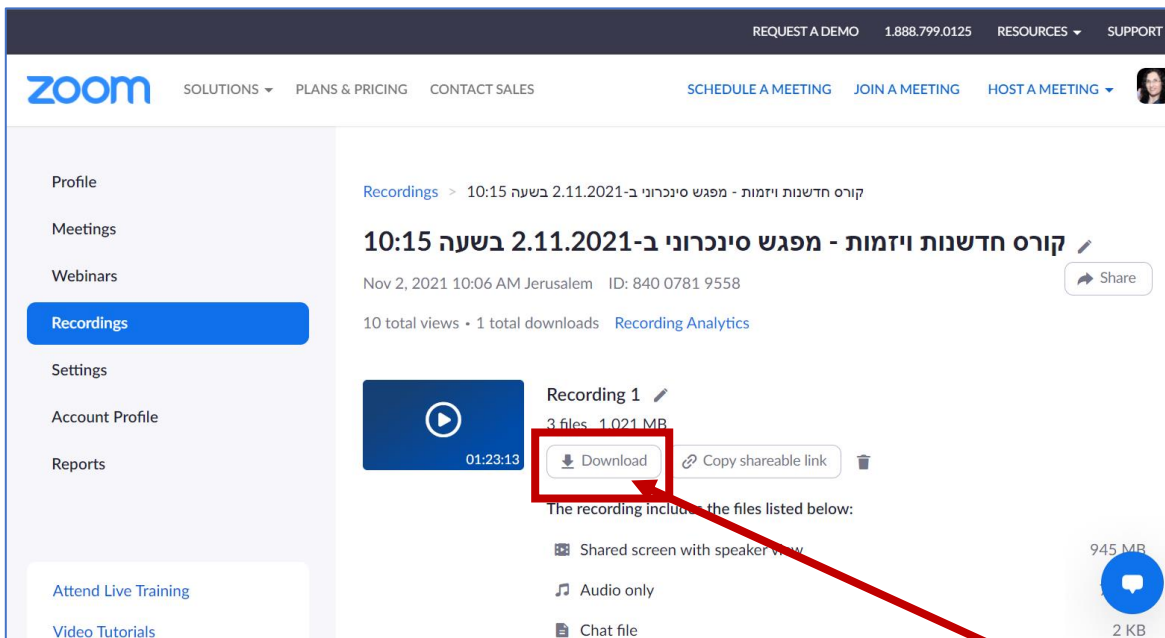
REQUEST A DEMO 1.888.799.0125 RESOURCES SUPPORT

zoom SOLUTIONS PLANS & PRICING CONTACT SALES SCHEDULE A MEETING JOIN A MEETING HOST A MEETING

Profile

Meetings

Webinars

Recordings

Settings

Account Profile

Reports

Attend Live Training

Video Tutorials

Recordings > קורס חדשנות ויזמות - מפגש סינכרוני ב-2.11.2021 בשעה 10:15

קורס חדשנות ויזמות - מפגש סינכרוני ב-2.11.2021 בשעה 10:15

Nov 2, 2021 10:06 AM Jerusalem ID: 840 0781 9558

Share

10 total views • 1 total downloads Recording Analytics

01:23:13

Recording 1

3 files 1,021 MB

Download Copy shareable link

The recording includes the files listed below:

Shared screen with speaker view 945 MB

Audio only

Chat file 2 KB